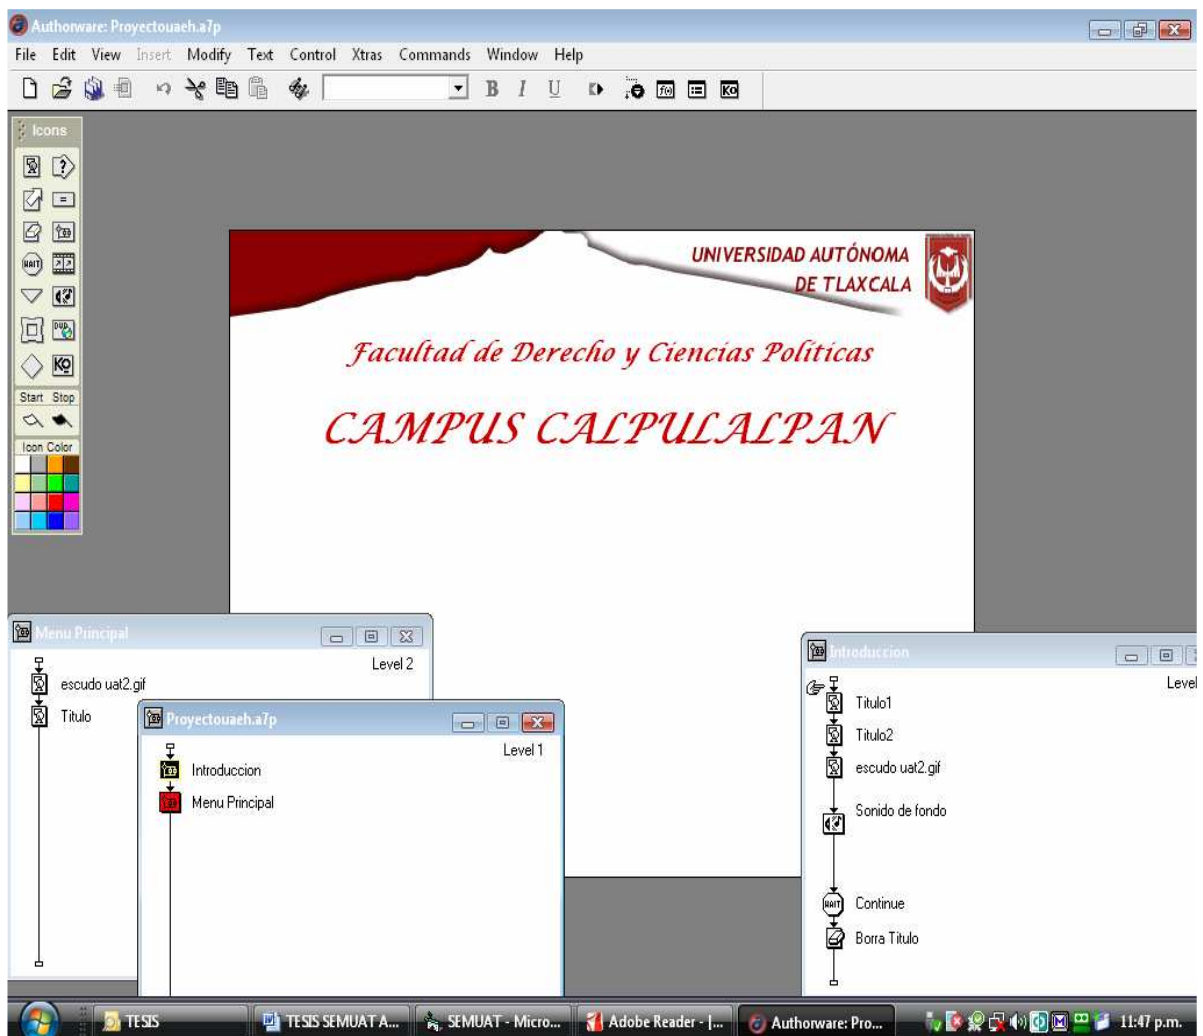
Authorware: Proyectouaeh.a7p

File Edit View Insert Modify Text Control Xtras Commands Window Help

B I U

Icons

WAIT

DVD

KO

Start Stop

Icon Color

UNIVERSIDAD AUTÓNOMA DE TLAXCALA

Facultad de Derecho y Ciencias Políticas

CAMPUS CALPULALPAN

Menu Principal

Level 2

escudo uat2.gif

Titulo

Proyectouaeh.a7p

Level 1

Introduccion

Menu Principal

Introduccion

Level

Titulo1

Titulo2

escudo uat2.gif

Sonido de fondo

WAIT

Continue

Borra Titulo

TESIS

TESIS SEMUAT A...

SEMUAT - Micro...

Adobe Reader - [...

Authorware: Pro...

11:47 p.m.